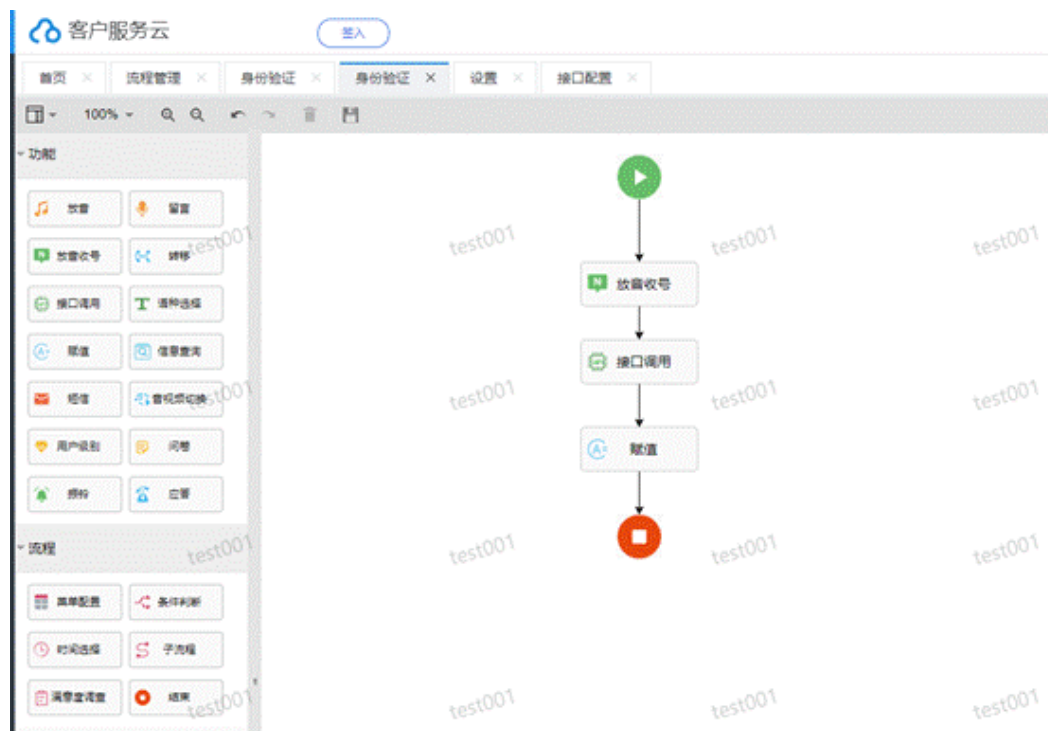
客户服务云

签入

首页 ×
流程管理 ×
身份验证 ×
身份验证 ×
设置 ×
接口配置 ×

100%

功能

放音
留言
放音收号
转移
接口调用
语种选择
赋值
信息查询
短信
音视频切换
用户识别
问卷
振铃
应答

流程

菜单配置
条件判断
时间选择
子流程
满意度调查
结束

放音收号
接口调用
赋值

test001 test001 test001 test001
test001 test001 test001 test001
test001 test001 test001 test001
test001 test001 test001 test001